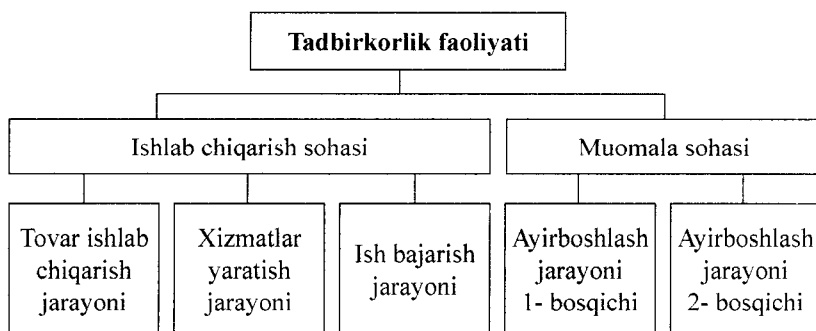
Tadbirkorlik faoliyati

Ishlab chiqarish sohasi

Muomala sohasi

Tovar ishlab chiqarish jarayoni

Xizmatlar yaratish jarayoni

Ish bajarish jarayoni

Ayirboshlash jarayoni 1- bosqichi

Ayirboshlash jarayoni 2- bosqichi